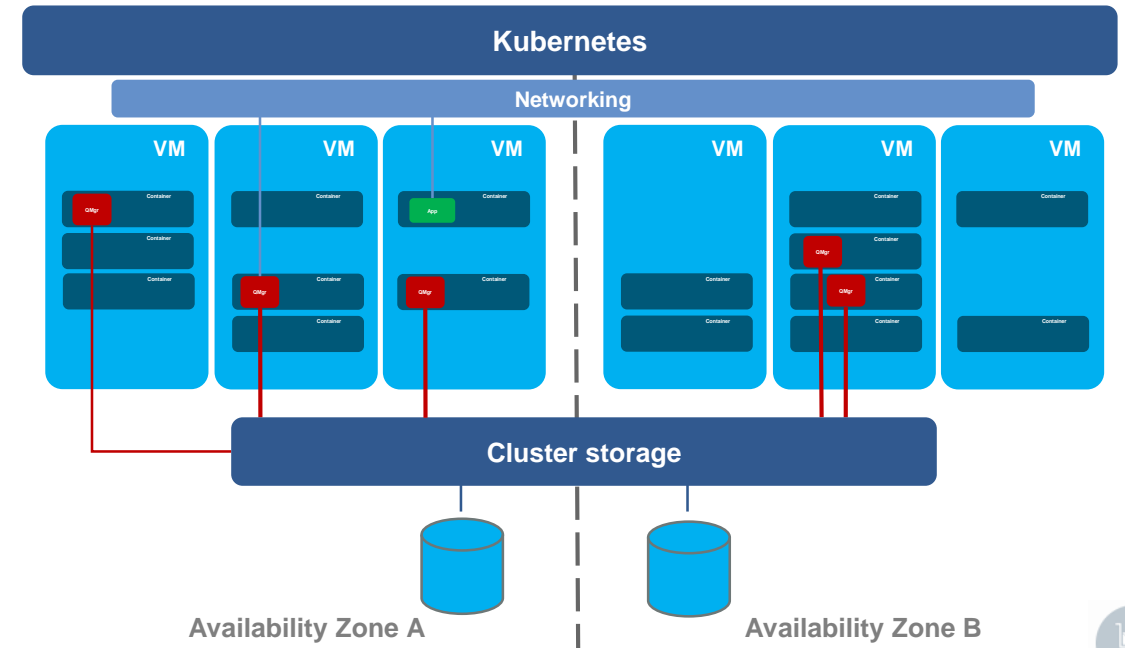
Kubernetes

Networking

VM

Container
QMgr
Container
Container

VM

Container
Container
QMgr
Container

VM

Container
App
Container
QMgr

VM

Container
Container

VM

Container
Container
QMgr
Container
QMgr
Container

VM

Container
Container

Cluster storage

Availability Zone A

Availability Zone B